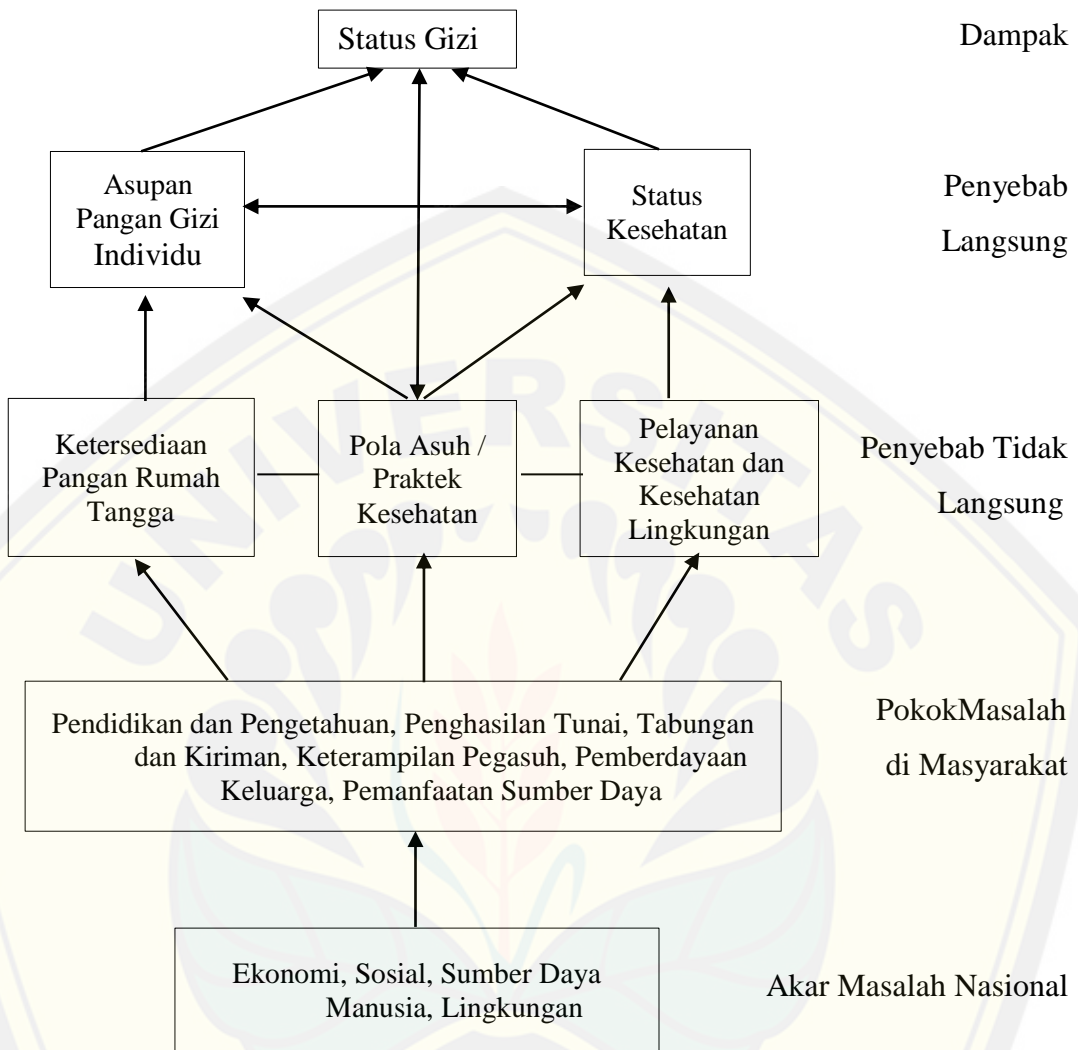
Status Gizi

Dampak

Asupan Pangan Gizi Individu

Status Kesehatan

Penyebab Langsung

Ketersediaan Pangan Rumah Tangga

Pola Asuh / Praktek Kesehatan

Pelayanan Kesehatan dan Kesehatan Lingkungan

Penyebab Tidak Langsung

Pendidikan dan Pengetahuan, Penghasilan Tunai, Tabungan dan Kiriman, Keterampilan Pegasuh, Pemberdayaan Keluarga, Pemanfaatan Sumber Daya

PokokMasalah di Masyarakat

Ekonomi, Sosial, Sumber Daya Manusia, Lingkungan

Akar Masalah Nasional